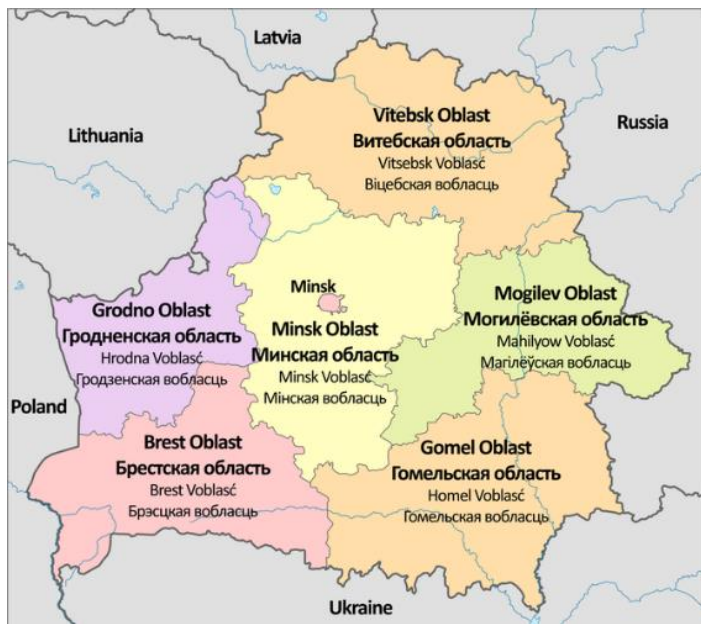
Latvia

Lithuania

Russia

Vitebsk Oblast
Витебская область
Vitsebsk Voblasć
Віцебская вобласць

Grodno Oblast
Гродненская область
Hrodna Voblasć
Гродзенская вобласць

Minsk

Minsk Oblast
Минская область
Minsk Voblasć
Мінская вобласць

Mogilev Oblast
Могилёвская область
Mahilyow Voblasć
Магілёўская вобласць

Poland

Brest Oblast
Брестская область
Brest Voblasć
Брэсцкая вобласць

Gomel Oblast
Гомельская область
Homel Voblasć
Гомельская вобласць

Ukraine